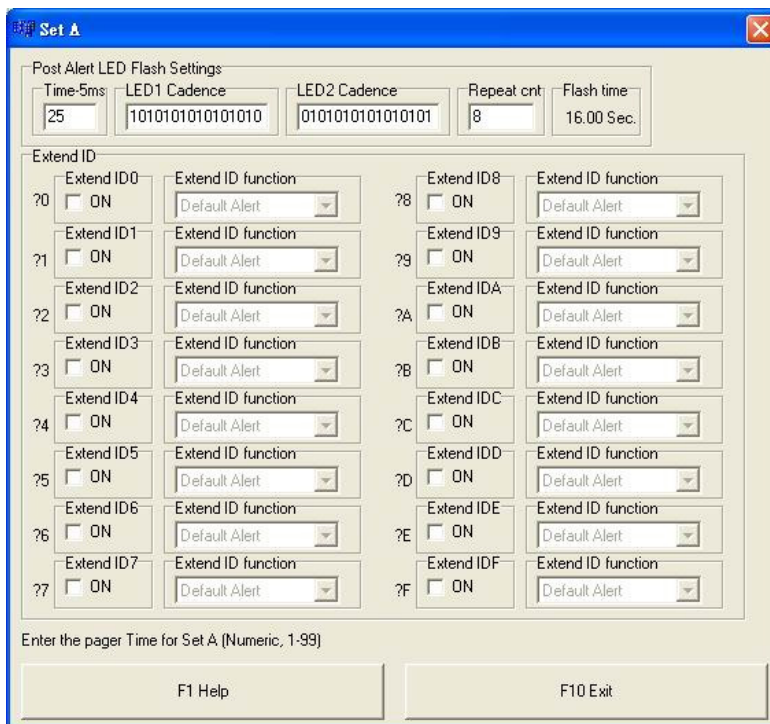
Set A

Post Alert LED Flash Settings
Time-5ms 25
LED1 Cadence 1010101010101010
LED2 Cadence 0101010101010101
Repeat cnt 8
Flash time 16.00 Sec.

Extend ID

?0 Extend ID0 ON Extend ID function Default Alert
?1 Extend ID1 ON Extend ID function Default Alert
?2 Extend ID2 ON Extend ID function Default Alert
?3 Extend ID3 ON Extend ID function Default Alert
?4 Extend ID4 ON Extend ID function Default Alert
?5 Extend ID5 ON Extend ID function Default Alert
?6 Extend ID6 ON Extend ID function Default Alert
?7 Extend ID7 ON Extend ID function Default Alert

?8 Extend ID8 ON Extend ID function Default Alert
?9 Extend ID9 ON Extend ID function Default Alert
?A Extend IDA ON Extend ID function Default Alert
?B Extend IDB ON Extend ID function Default Alert
?C Extend IDC ON Extend ID function Default Alert
?D Extend IDD ON Extend ID function Default Alert
?E Extend IDE ON Extend ID function Default Alert
?F Extend IDF ON Extend ID function Default Alert

Enter the pager Time for Set A (Numeric, 1-99)

F1 Help

F10 Exit